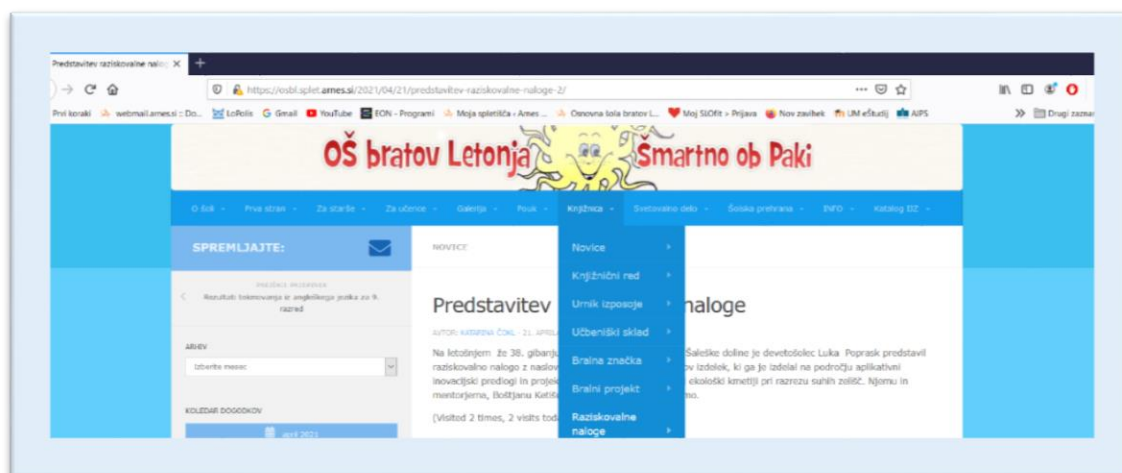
Predstavitev raziskovalne nalo ×

https://osbl.splet.arnes.si/2021/04/21/predstavitev-raziskovalne-naloge-2/

Prvi koraki webmail.arnes.si :: Do... LoPolis Gmail YouTube EON - Programi Moja spletišča › Arnes ... Osnovna šola bratov L... Moj SIOfit » Prijava Nov zavihek UM eŠtudij AIPS Drugi zaznam

OŠ bratov Letonja Šmartno ob Paki

O šoli Prva stran Za starše Za učence Galerija Pouk Knjižnica Svetovalno delo Šolska prehrana INFO Katalog DZ

SPREMLJAJTE:

PREJŠNJI PRISPEVEK
Rezultati tekmovanja iz angleškega jezika za 9. razred

ARHIV
Izberite mesec

KOLEDAR DOGODKOV
april 2021

NOVICE

Novice
Knjižnični red
Urnik izposoje
Učbeniški sklad
Bralna značka
Bralni projekt
Raziskovalne naloge

Predstavitev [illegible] naloge

AVTOR: KATARINA ČOKL · 21. APRIL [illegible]

Na letošnjem že 38. gibanju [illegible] Šaleške doline je devetošolec Luka Poprask predstavil raziskovalno nalogo z naslov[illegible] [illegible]v izdelek, ki ga je izdelal na področju aplikativni inovacijski predlogi in projek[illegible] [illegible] ekološki kmetiji pri razrezu suhih zelišč. Njemu in mentorjema, Boštjanu Ketiš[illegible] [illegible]mo.

[Visited 2 times, 2 visits tod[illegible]